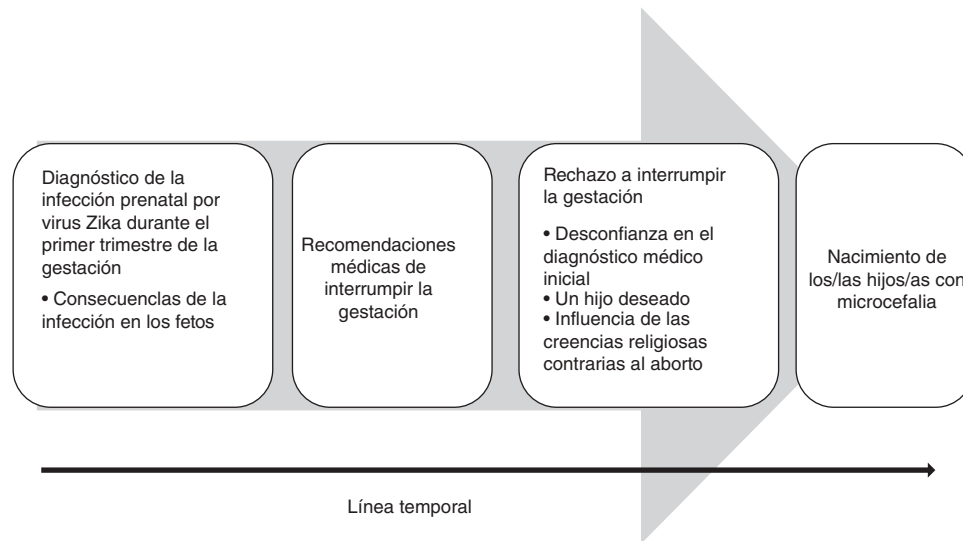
Diagnóstico de la infección prenatal por virus Zika durante el primer trimestre de la gestación

• Consecuencias de la infección en los fetos

Recomendaciones médicas de interrumpir la gestación

Rechazo a interrumpir la gestación

• Desconfianza en el diagnóstico médico inicial
• Un hijo deseado
• Influencia de las creencias religiosas contrarias al aborto

Nacimiento de los/las hijos/as con microcefalia

Línea temporal